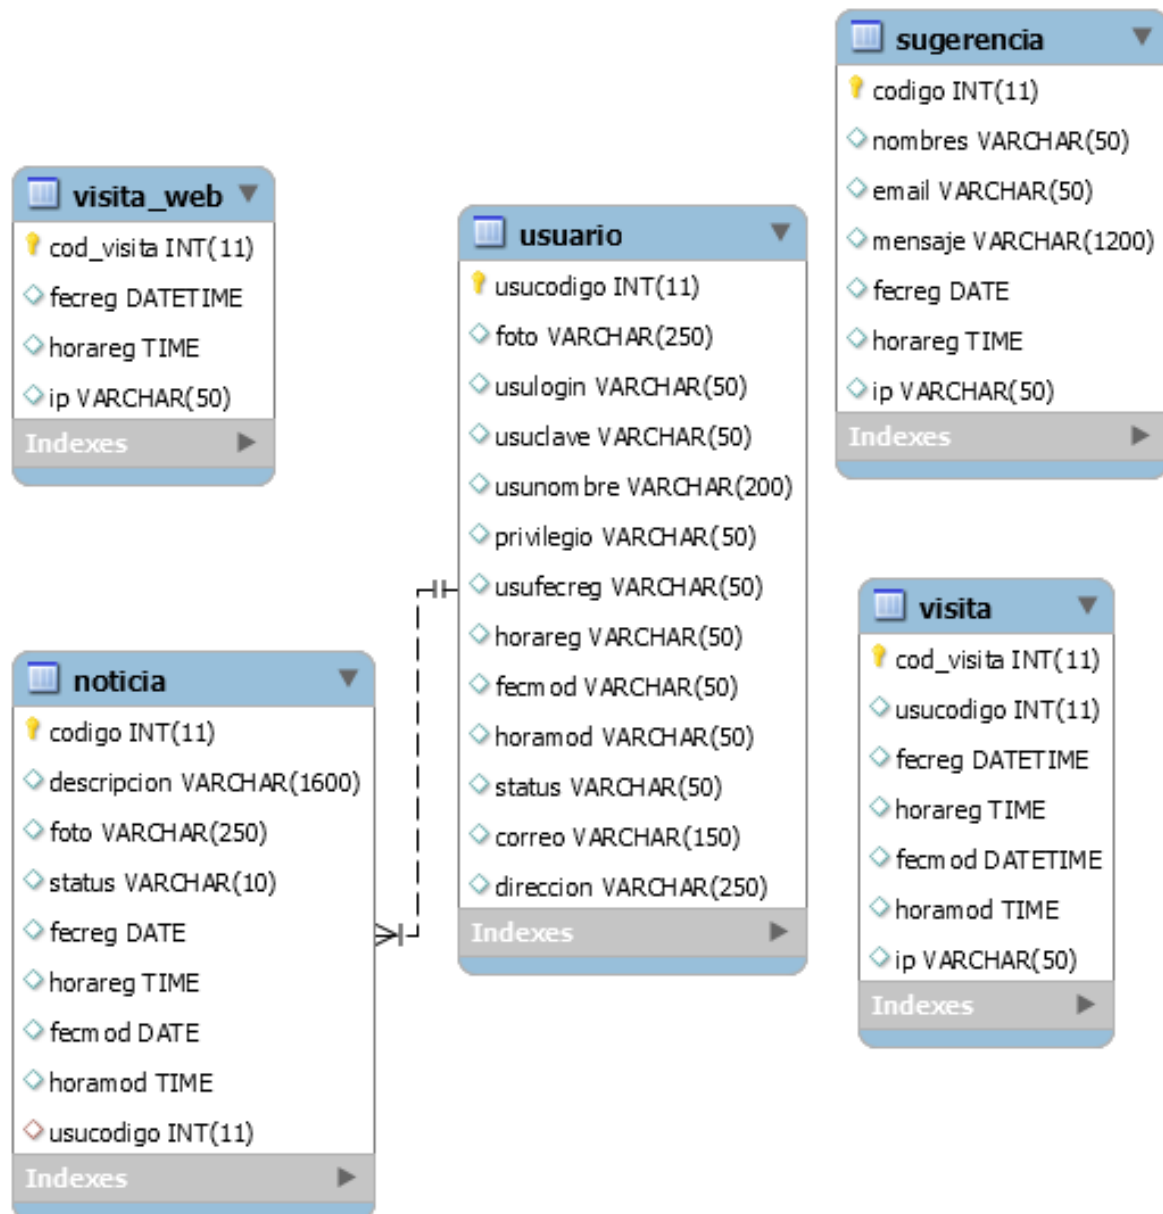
visita_web
cod_visita INT(11)
fecreg DATETIME
horareg TIME
ip VARCHAR(50)
Indexes

usuario
usucodigo INT(11)
foto VARCHAR(250)
usulogin VARCHAR(50)
usuclave VARCHAR(50)
usunombre VARCHAR(200)
privilegio VARCHAR(50)
usufecreg VARCHAR(50)
horareg VARCHAR(50)
fecmod VARCHAR(50)
horamod VARCHAR(50)
status VARCHAR(50)
correo VARCHAR(150)
direccion VARCHAR(250)
Indexes

sugerencia
codigo INT(11)
nombres VARCHAR(50)
email VARCHAR(50)
mensaje VARCHAR(1200)
fecreg DATE
horareg TIME
ip VARCHAR(50)
Indexes

noticia
codigo INT(11)
descripcion VARCHAR(1600)
foto VARCHAR(250)
status VARCHAR(10)
fecreg DATE
horareg TIME
fecmod DATE
horamod TIME
usucodigo INT(11)
Indexes

visita
cod_visita INT(11)
usucodigo INT(11)
fecreg DATETIME
horareg TIME
fecmod DATETIME
horamod TIME
ip VARCHAR(50)
Indexes